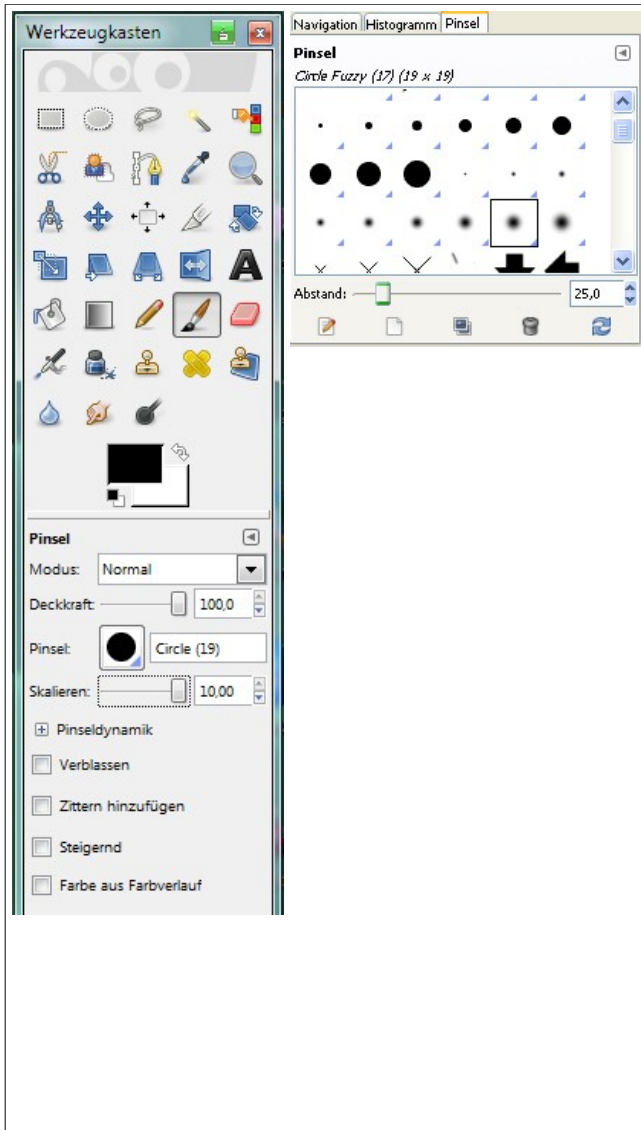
Werkzeugkasten

Pinsel
Modus: Normal
Deckkraft: 100,0
Pinsel: Circle (19)
Skalieren: 10,00
Pinseldynamik
Verblassen
Zittern hinzufügen
Steigernd
Farbe aus Farbverlauf

Navigation | Histogramm | Pinsel

Pinsel
Circle Fuzzy (17) (19 × 19)

Abstand: 25,0